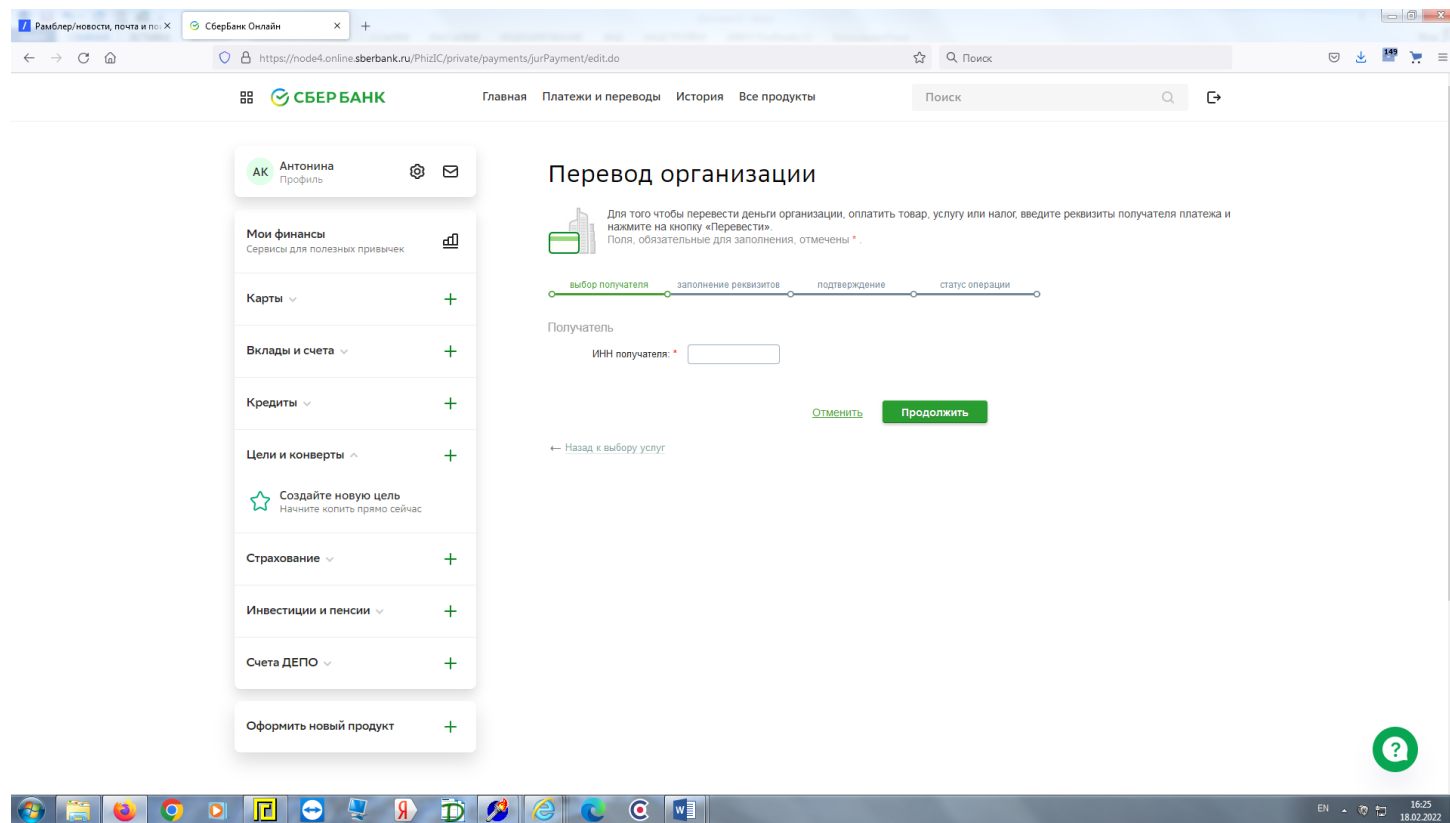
Рамблер/новости, почта и по ×
СберБанк Онлайн ×
+
https://node4.online.sberbank.ru/PhizIC/private/payments/jurPayment/edit.do
Поиск
149

СБЕРБАНК
Главная Платежи и переводы История Все продукты
Поиск

АК Антонина
Профиль

Мои финансы
Сервисы для полезных привычек

Карты
Вклады и счета
Кредиты
Цели и конверты
Создайте новую цель
Начните копить прямо сейчас
Страхование
Инвестиции и пенсии
Счета ДЕПО
Оформить новый продукт

Перевод организации

Для того чтобы перевести деньги организации, оплатить товар, услугу или налог, введите реквизиты получателя платежа и нажмите на кнопку «Перевести».
Поля, обязательные для заполнения, отмечены * .

выбор получателя заполнение реквизитов подтверждение статус операции

Получатель
ИНН получателя: *

Отменить Продолжить

← Назад к выбору услуг

EN 16:25 18.02.2022